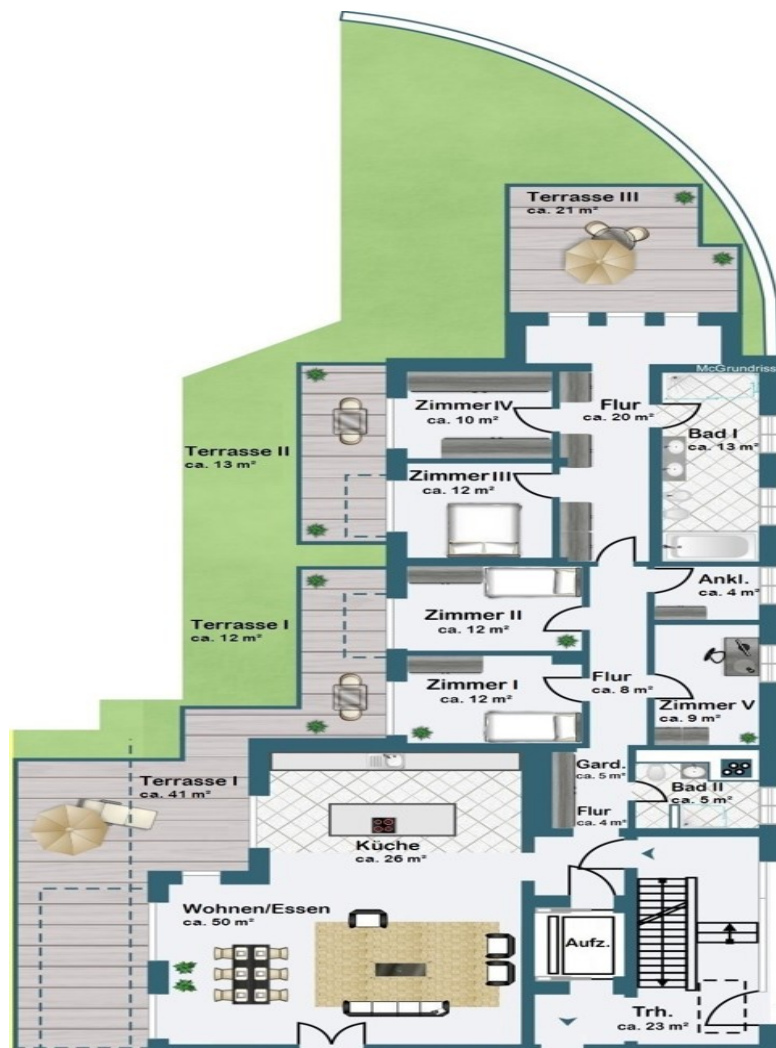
Terrasse III
ca. 21 m²

McGrundriss

Zimmer IV
ca. 10 m²

Flur
ca. 20 m²

Bad I
ca. 13 m²

Terrasse II
ca. 13 m²

Zimmer III
ca. 12 m²

Ankl.
ca. 4 m²

Terrasse I
ca. 12 m²

Zimmer II
ca. 12 m²

Zimmer I
ca. 12 m²

Flur
ca. 8 m²

Zimmer V
ca. 9 m²

Terrasse I
ca. 41 m²

Gard.
ca. 5 m²

Bad II
ca. 5 m²

Flur
ca. 4 m²

Küche
ca. 26 m²

Wohnen/Essen
ca. 50 m²

Aufz.

Trh.
ca. 23 m²